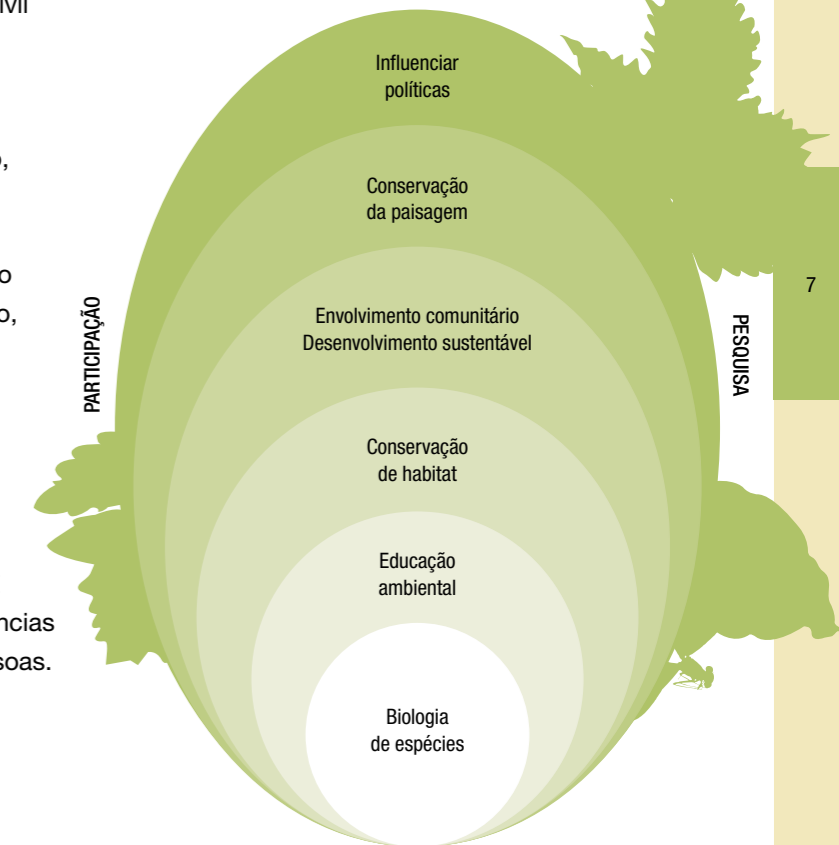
vil

o,

o
o,

ncias
soas.

Influenciar políticas

Conservação da paisagem

Envolvimento comunitário
Desenvolvimento sustentável

Conservação de habitat

Educação ambiental

Biologia de espécies

PARTICIPAÇÃO

PESQUISA

7